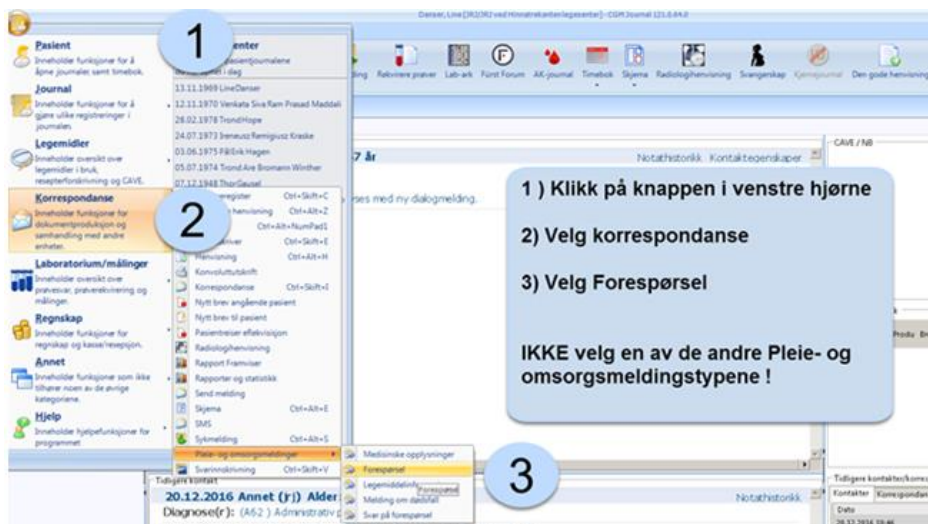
Danser, Line [2R2OR2 ved Hinnatrekanten legesenter] - CGM Journal 121.0.64.0

Pasient
Inneholder funksjoner for å åpne journaler samt timebok.

Journal
Inneholder ulike funksjoner for å gjøre ulike registreringer i journalen.

Legemidler
Inneholder oversikt over legemidler i bruk, resepterforskrivning og CAVE.

Korrespondanse
Inneholder funksjoner for dokumentproduksjon og samhandling med andre enheter.

Laboratorium/målinger
Inneholder oversikt over prøvesvar, prøverekvirering og målinger.

Regnskap
Inneholder funksjoner for regnskap og kasse/resepsjon.

Annet
Inneholder funksjoner som ikke tilhører noen av de øvrige kategoriene.

Hjelp
Inneholder hjelpefunksjoner for programmet

1

enter
pasientjournalene
i dag

13.11.1969 LineDanser
12.11.1970 Venkata Siva Ram Prasad Maddali
28.02.1978 TrondHope
24.07.1973 Ireneusz Remigiusz Kraske
03.06.1975 PålErik Hagen
05.07.1974 Trond Are Bromann Winther
07.12.1948 ThorGausel

2

register Ctrl+Skift+C
henvisning Ctrl+Alt+Z
Ctrl+Alt+NumPad1
river Ctrl+Skift+E
Henvisning Ctrl+Alt+H
Konvoluttutskrift
Korrespondanse Ctrl+Skift+I
Nytt brev angående pasient
Nytt brev til pasient
Pasientreiser eRekvisisjon
Radiologihenvisning
Rapport Framviser
Rapporter og statistikk
Send melding
Skjema Ctrl+Alt+E
SMS
Sykmelding Ctrl+Alt+S
Pleie- og omsorgsmeldinger
Svarinnskrivning Ctrl+Skift+V

Medisinske opplysninger
Forespørsel
Legemiddelinfo
Melding om dødsfall
Svar på forespørsel

3

Rekvirere prøver Lab-ark Fürst Forum AK-journal Timebok Skjema Radiologihenvisning Svangerskap Kjernejournal Den gode henvisning

7 år
Notathistorikk Kontaktegenskaper
ses med ny dialogmelding.

CAVE / NB

1 ) Klikk på knappen i venstre hjørne

2) Velg korrespondanse

3) Velg Forespørsel

IKKE velg en av de andre Pleie- og omsorgsmeldingstypene !

Tidligere kontakt
20.12.2016 Annet (r j) Alder
Diagnose(r): (A62 ) Administrativ p
Notathistorikk

Tidligere kontakter/korres
Kontakter Korrespondan
Dato
20.12.2016 19:46